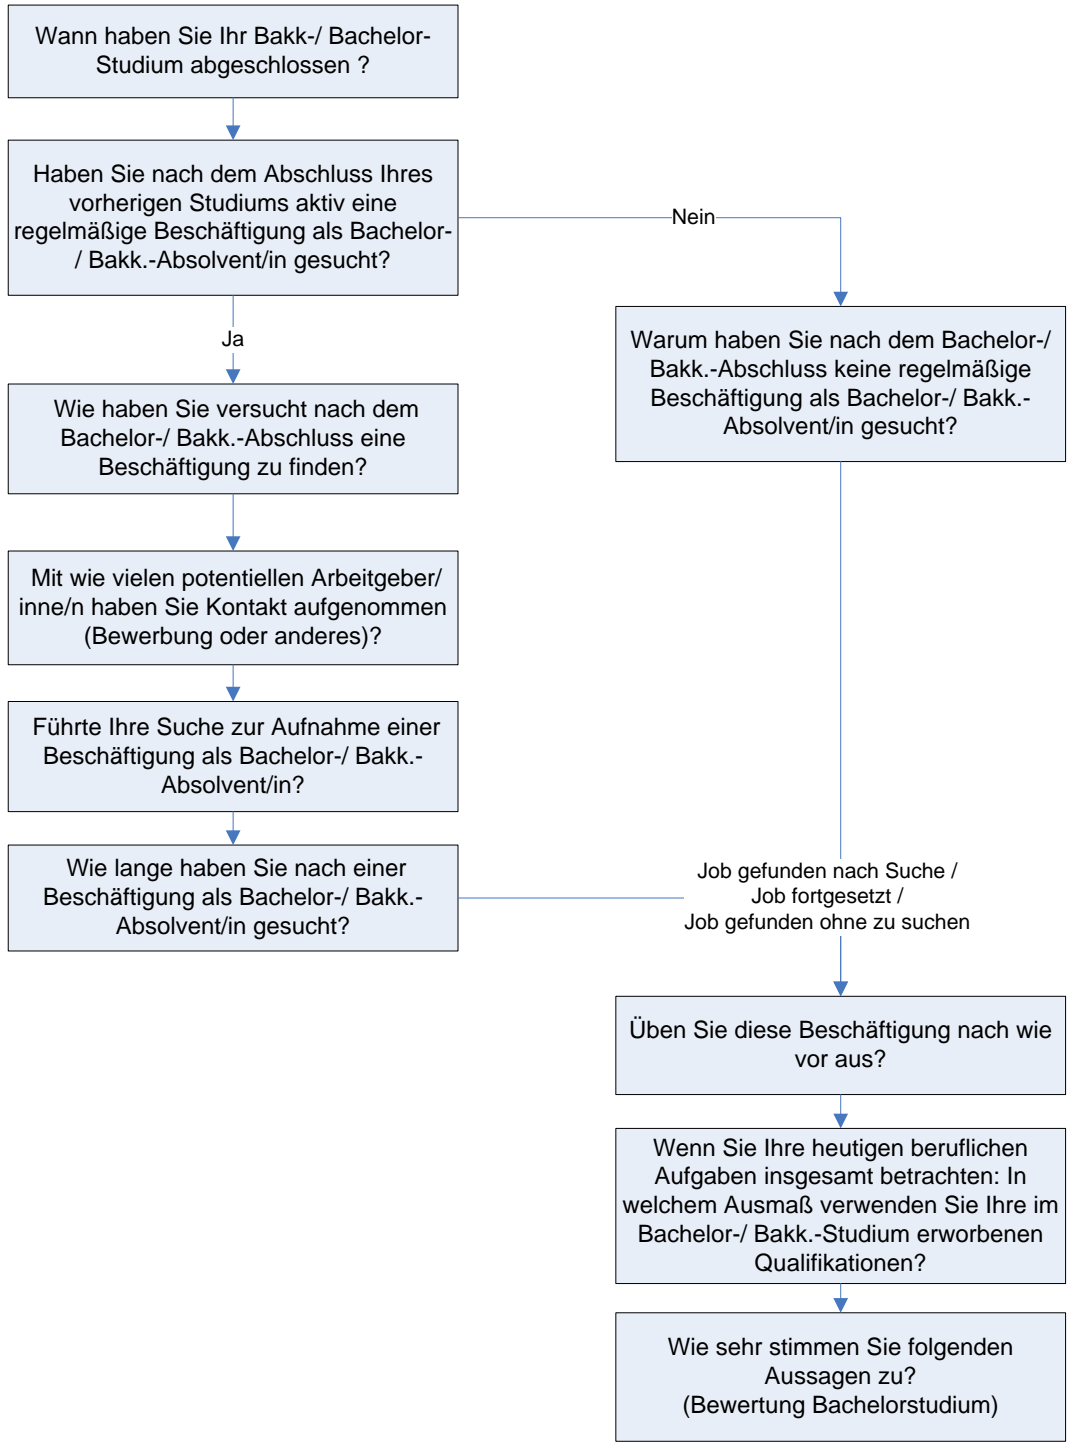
Wann haben Sie Ihr Bakk-/ Bachelor-Studium abgeschlossen ?

Haben Sie nach dem Abschluss Ihres vorherigen Studiums aktiv eine regelmäßige Beschäftigung als Bachelor-/ Bakk.-Absolvent/in gesucht?

Nein

Ja

Warum haben Sie nach dem Bachelor-/ Bakk.-Abschluss keine regelmäßige Beschäftigung als Bachelor-/ Bakk.-Absolvent/in gesucht?

Wie haben Sie versucht nach dem Bachelor-/ Bakk.-Abschluss eine Beschäftigung zu finden?

Mit wie vielen potentiellen Arbeitgeber/ inne/n haben Sie Kontakt aufgenommen (Bewerbung oder anderes)?

Führte Ihre Suche zur Aufnahme einer Beschäftigung als Bachelor-/ Bakk.-Absolvent/in?

Wie lange haben Sie nach einer Beschäftigung als Bachelor-/ Bakk.-Absolvent/in gesucht?

Job gefunden nach Suche / Job fortgesetzt / Job gefunden ohne zu suchen

Üben Sie diese Beschäftigung nach wie vor aus?

Wenn Sie Ihre heutigen beruflichen Aufgaben insgesamt betrachten: In welchem Ausmaß verwenden Sie Ihre im Bachelor-/ Bakk.-Studium erworbenen Qualifikationen?

Wie sehr stimmen Sie folgenden Aussagen zu? (Bewertung Bachelorstudium)